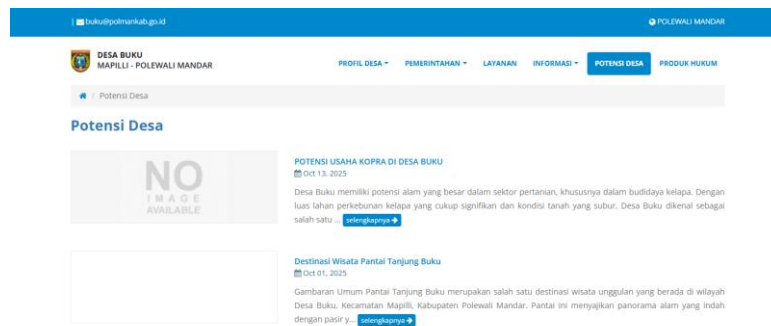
buku@polmankab.go.id

POLEWALI MANDAR

DESA BUKU
MAPILLI - POLEWALI MANDAR

PROFIL DESA ▾ PEMERINTAHAN ▾ LAYANAN INFORMASI ▾ POTENSI DESA PRODUK HUKUM

/ Potensi Desa

Potensi Desa

NO
IMAGE
AVAILABLE

POTENSI USAHA KOPRA DI DESA BUKU
Oct 13, 2025
Desa Buku memiliki potensi alam yang besar dalam sektor pertanian, khususnya dalam budidaya kelapa. Dengan luas lahan perkebunan kelapa yang cukup signifikan dan kondisi tanah yang subur, Desa Buku dikenal sebagai salah satu ... selengkapnya

Destinasi Wisata Pantai Tanjung Buku
Oct 01, 2025
Gambaran Umum Pantai Tanjung Buku merupakan salah satu destinasi wisata unggulan yang berada di wilayah Desa Buku, Kecamatan Mapilli, Kabupaten Polewali Mandar. Pantai ini menyajikan panorama alam yang indah dengan pasir y... selengkapnya